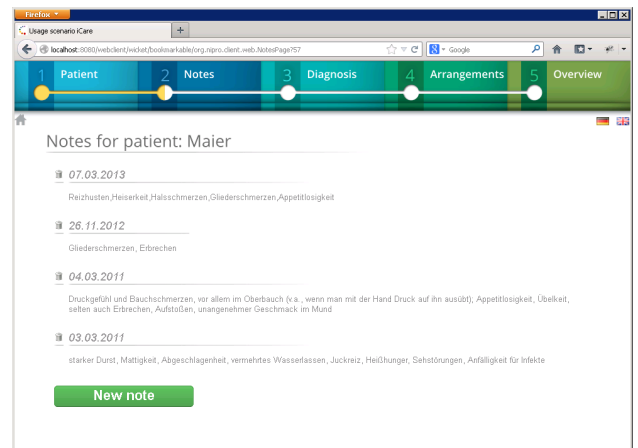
Firefox

Usage scenario iCare

+

localhost:8080/webclient/wicket/bookmarkable/org.nipro.client.web.NotesPage?57

Google

1 Patient

2 Notes

3 Diagnosis

4 Arrangements

5 Overview

Notes for patient: Maier

07.03.2013

Reizhusten,Heiserkeit,Halsschmerzen,Gliederschmerzen,Appetitlosigkeit

26.11.2012

Gliederschmerzen, Erbrechen

04.03.2011

Druckgefühl und Bauchschmerzen, vor allem im Oberbauch (v.a., wenn man mit der Hand Druck auf ihn ausübt); Appetitlosigkeit, Übelkeit, selten auch Erbrechen, Aufstoßen, unangenehmer Geschmack im Mund

03.03.2011

starker Durst, Mattigkeit, Abgeschlagenheit, vermehrtes Wasserlassen, Juckreiz, Heißhunger, Sehstörungen, Anfälligkeit für Infekte

New note